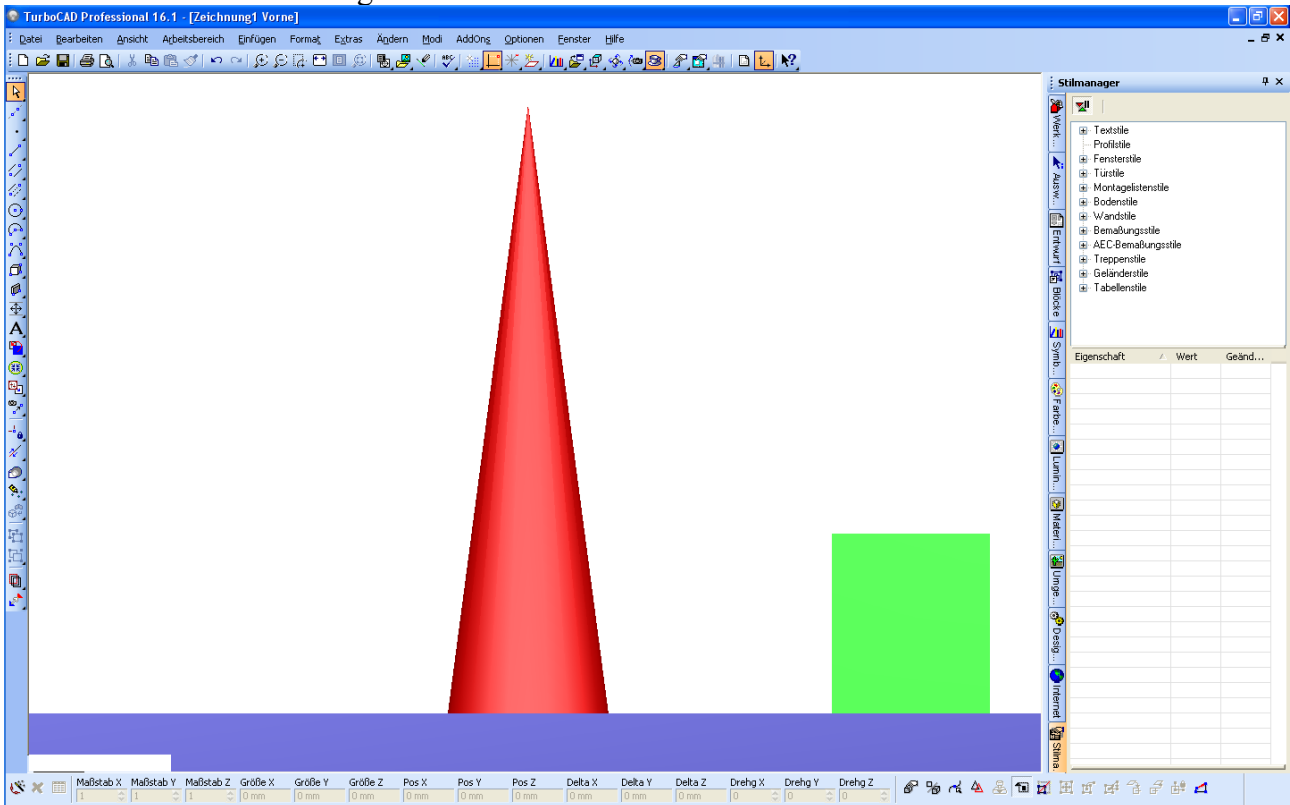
TurboCAD Professional 16.1 - [Zeichnung1 Vorne]

Datei Bearbeiten Ansicht Arbeitsbereich Einfügen Format Extras Ändern Modi AddOns Optionen Fenster Hilfe

Stilmanager

Werk... Ausw... Entwurf Blöcke Symb... Farbe... Lumin... Materi... Umge... Desig... Internet Stilma...

Textstile
Profilstile
Fensterstile
Türstile
Montagelistenstile
Bodenstile
Wandstile
Bemaßungsstile
AEC-Bemaßungsstile
Treppenstile
Geländerstile
Tabellenstile

| Eigenschaft | Wert | Geänd... |
|---|---|---|

| Maßstab X | Maßstab Y | Maßstab Z | Größe X | Größe Y | Größe Z | Pos X | Pos Y | Pos Z | Delta X | Delta Y | Delta Z | Drehg X | Drehg Y | Drehg Z |
|---|---|---|---|---|---|---|---|---|---|---|---|---|---|---|
| 1 | 1 | 1 | 0 mm | 0 mm | 0 mm | 0 mm | 0 mm | 0 mm | 0 mm | 0 mm | 0 mm | 0 | 0 | 0 |